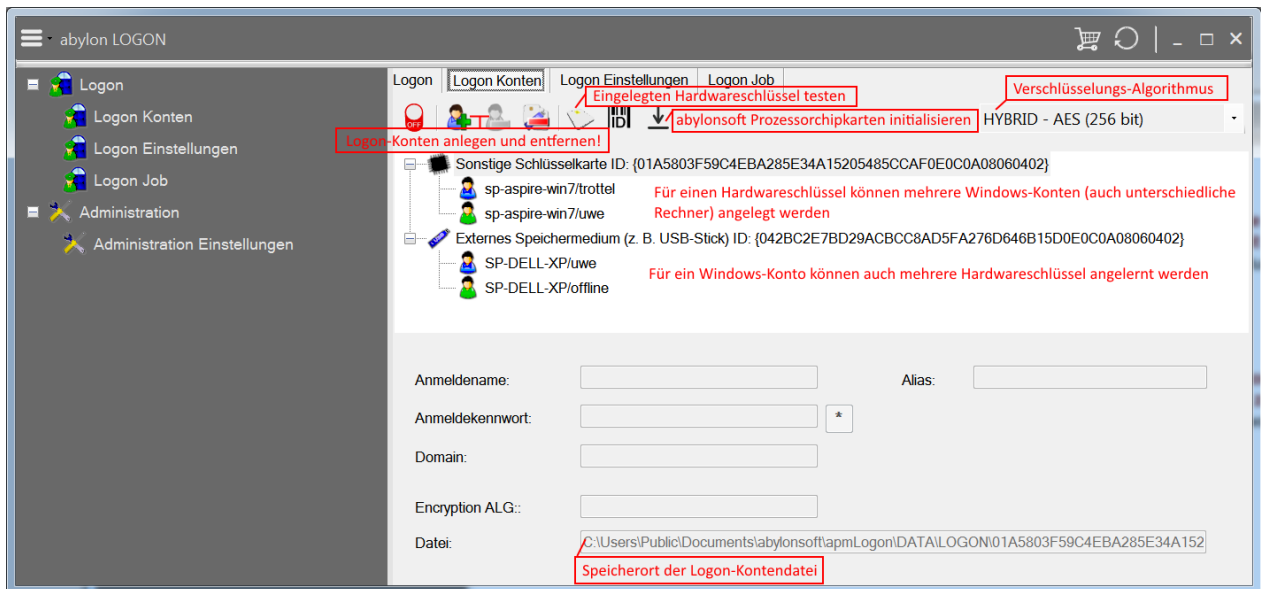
abylon LOGON

Logon
Logon Konten
Logon Einstellungen
Logon Job
Administration
Administration Einstellungen

Logon | Logon Konten | Logon Einstellungen | Logon Job

Verschlüsselungs-Algorithmus
Eingelegten Hardwareschlüssel testen
abylonsoft Prozessorchipkarten initialisieren
HYBRID - AES (256 bit)
Logon-Konten anlegen und entfernen!

Sonstige Schlüsselkarte ID: {01A5803F59C4EBA285E34A15205485CCAF0E0C0A08060402}
sp-aspire-win7/trottel
sp-aspire-win7/uwe
Für einen Hardwareschlüssel können mehrere Windows-Konten (auch unterschiedliche Rechner) angelegt werden
Externes Speichermedium (z. B. USB-Stick) ID: {042BC2E7BD29ACBCC8AD5FA276D646B15D0E0C0A08060402}
SP-DELL-XP/uwe
SP-DELL-XP/offline
Für ein Windows-Konto können auch mehrere Hardwareschlüssel angelernt werden

Anmeldename:
Alias:
Anmeldekennwort:
*
Domain:
Encryption ALG::
Datei:
C:\Users\Public\Documents\abylonsoft\apmLogon\DATA\LOGON\01A5803F59C4EBA285E34A152
Speicherort der Logon-Kontendatei